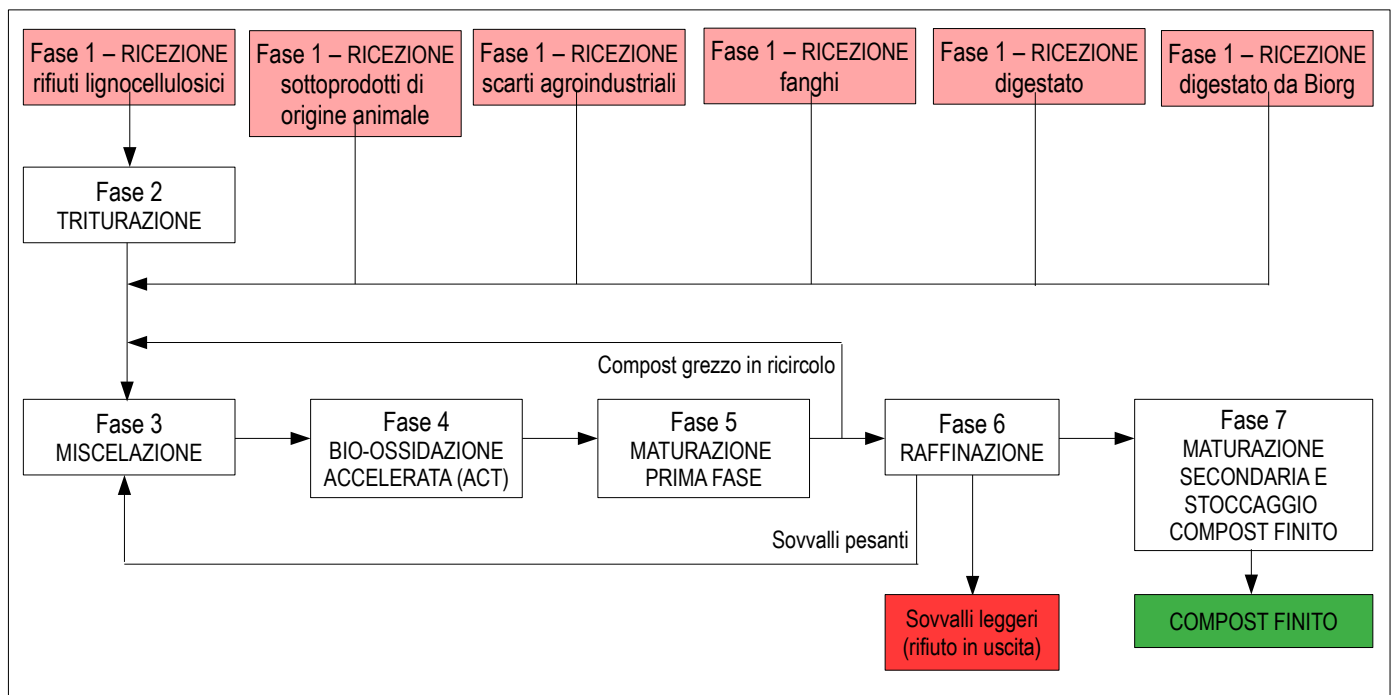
Fase 1 – RICEZIONE rifiuti lignocellulosici

Fase 1 – RICEZIONE sottoprodotti di origine animale

Fase 1 – RICEZIONE scarti agroindustriali

Fase 1 – RICEZIONE fanghi

Fase 1 – RICEZIONE digestato

Fase 1 – RICEZIONE digestato da Biorg

Fase 2 TRITURAZIONE

Compost grezzo in ricircolo

Fase 3 MISCELAZIONE

Fase 4 BIO-OSSIDAZIONE ACCELERATA (ACT)

Fase 5 MATURAZIONE PRIMA FASE

Fase 6 RAFFINAZIONE

Fase 7 MATURAZIONE SECONDARIA E STOCCAGGIO COMPOST FINITO

Sovvalli pesanti

Sovvalli leggeri (rifiuto in uscita)

COMPOST FINITO